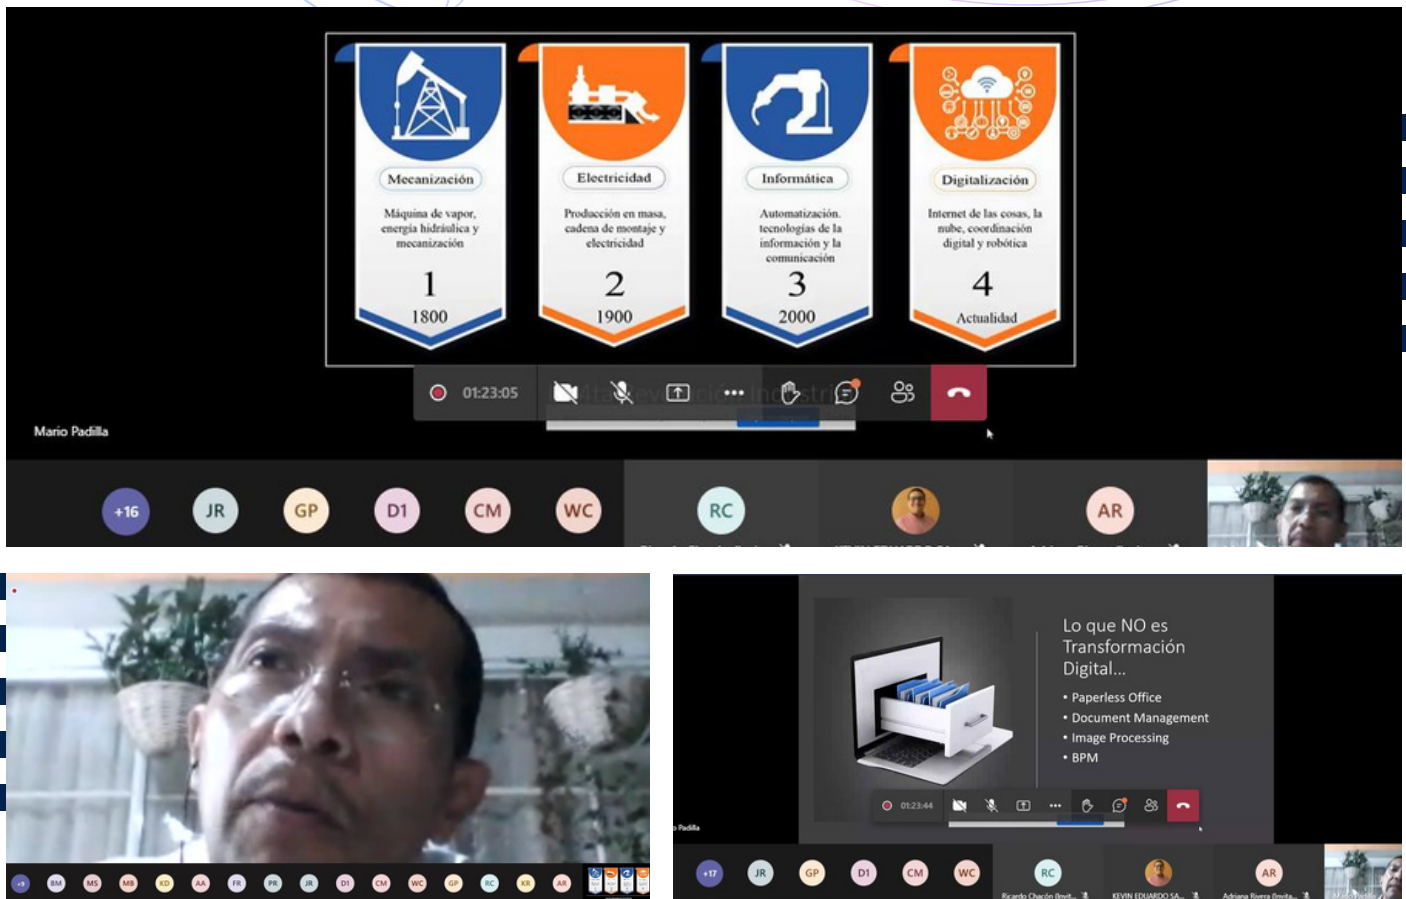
Mecanización

Máquina de vapor, energía hidráulica y mecanización

1

1800

Electricidad

Producción en masa, cadena de montaje y electricidad

2

1900

Informática

Automatización, tecnologías de la información y la comunicación

3

2000

Digitalización

Internet de las cosas, la nube, coordinación digital y robótica

4

Actualidad

01:23:05

Mario Padilla

+16 JR GP D1 CM WC RC AR

+9 BM MS MB KD AA FR PR JR D1 CM WC GP RC KR AR

Lo que NO es Transformación Digital...

• Paperless Office
• Document Management
• Image Processing
• BPM

01:23:44

o Padilla

+17 JR GP D1 CM WC RC AR

Ricardo Chacón (Invit...

KEVIN EDUARDO SA...

Adriana Rivera (Invita...